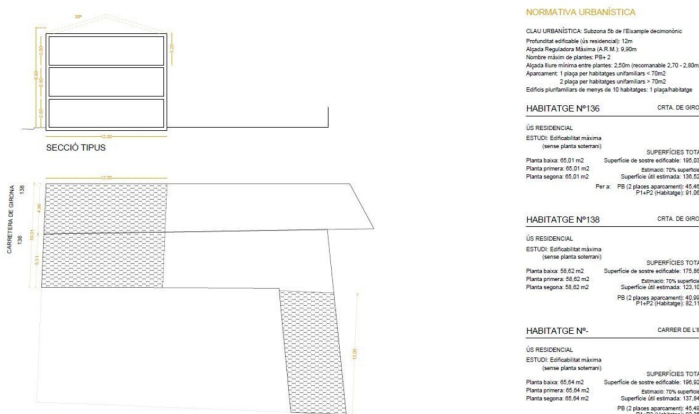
SECCIÓ TIPUS

CARRETERA DE GIRONA

136

138

NORMATIVA URBANÍSTICA

CLAU URBANÍSTICA: Subzona 5b de l'Eixample decimonònic
Profunditat edificable (ús residencial): 12m
Alçada Reguladora Màxima (A.R.M.): 9,90m
Nombre màxim de plantes: PB+2
Alçada lliure mínima entre plantes: 2,50m (recomanable 2,70 - 2,80m)
Aparcament: 1 plaça per habitatges unifamiliars < 70m2
2 places per habitatges unifamiliars > 70m2
Edificis plurifamiliars de menys de 10 habitatges: 1 plaça/habitatge

HABITATGE Nº136 CRTA. DE GIRO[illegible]

ÚS RESIDENCIAL
ESTUDI: Edificabilitat màxima
(sense planta soterrani)
SUPERFÍCIES TOTA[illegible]
Planta baixa: 65,01 m2 Superfície de sostre edificable: 195,0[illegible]
Planta primera: 65,01 m2 Estimació: 70% superfíc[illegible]
Planta segona: 65,01 m2 Superfície útil estimada: 136,5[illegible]
Per a: PB (2 places aparcament): 45,4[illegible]
P1+P2 (Habitatge): 91,0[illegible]

HABITATGE Nº138 CRTA. DE GIRO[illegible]

ÚS RESIDENCIAL
ESTUDI: Edificabilitat màxima
(sense planta soterrani)
SUPERFÍCIES TOTA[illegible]
Planta baixa: 58,62 m2 Superfície de sostre edificable: 175,8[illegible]
Planta primera: 58,62 m2 Estimació: 70% superfíc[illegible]
Planta segona: 58,62 m2 Superfície útil estimada: 123,1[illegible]
PB (2 places aparcament): 40,9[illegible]
P1+P2 (Habitatge): 82,1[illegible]

HABITATGE Nº- CARRER DE L'I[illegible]

ÚS RESIDENCIAL
ESTUDI: Edificabilitat màxima
(sense planta soterrani)
SUPERFÍCIES TOTA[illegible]
Planta baixa: 65,64 m2 Superfície de sostre edificable: 196,9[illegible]
Planta primera: 65,64 m2 Estimació: 70% superfíc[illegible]
Planta segona: 65,64 m2 Superfície útil estimada: 137,8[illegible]
PB (2 places aparcament): 45,9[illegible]